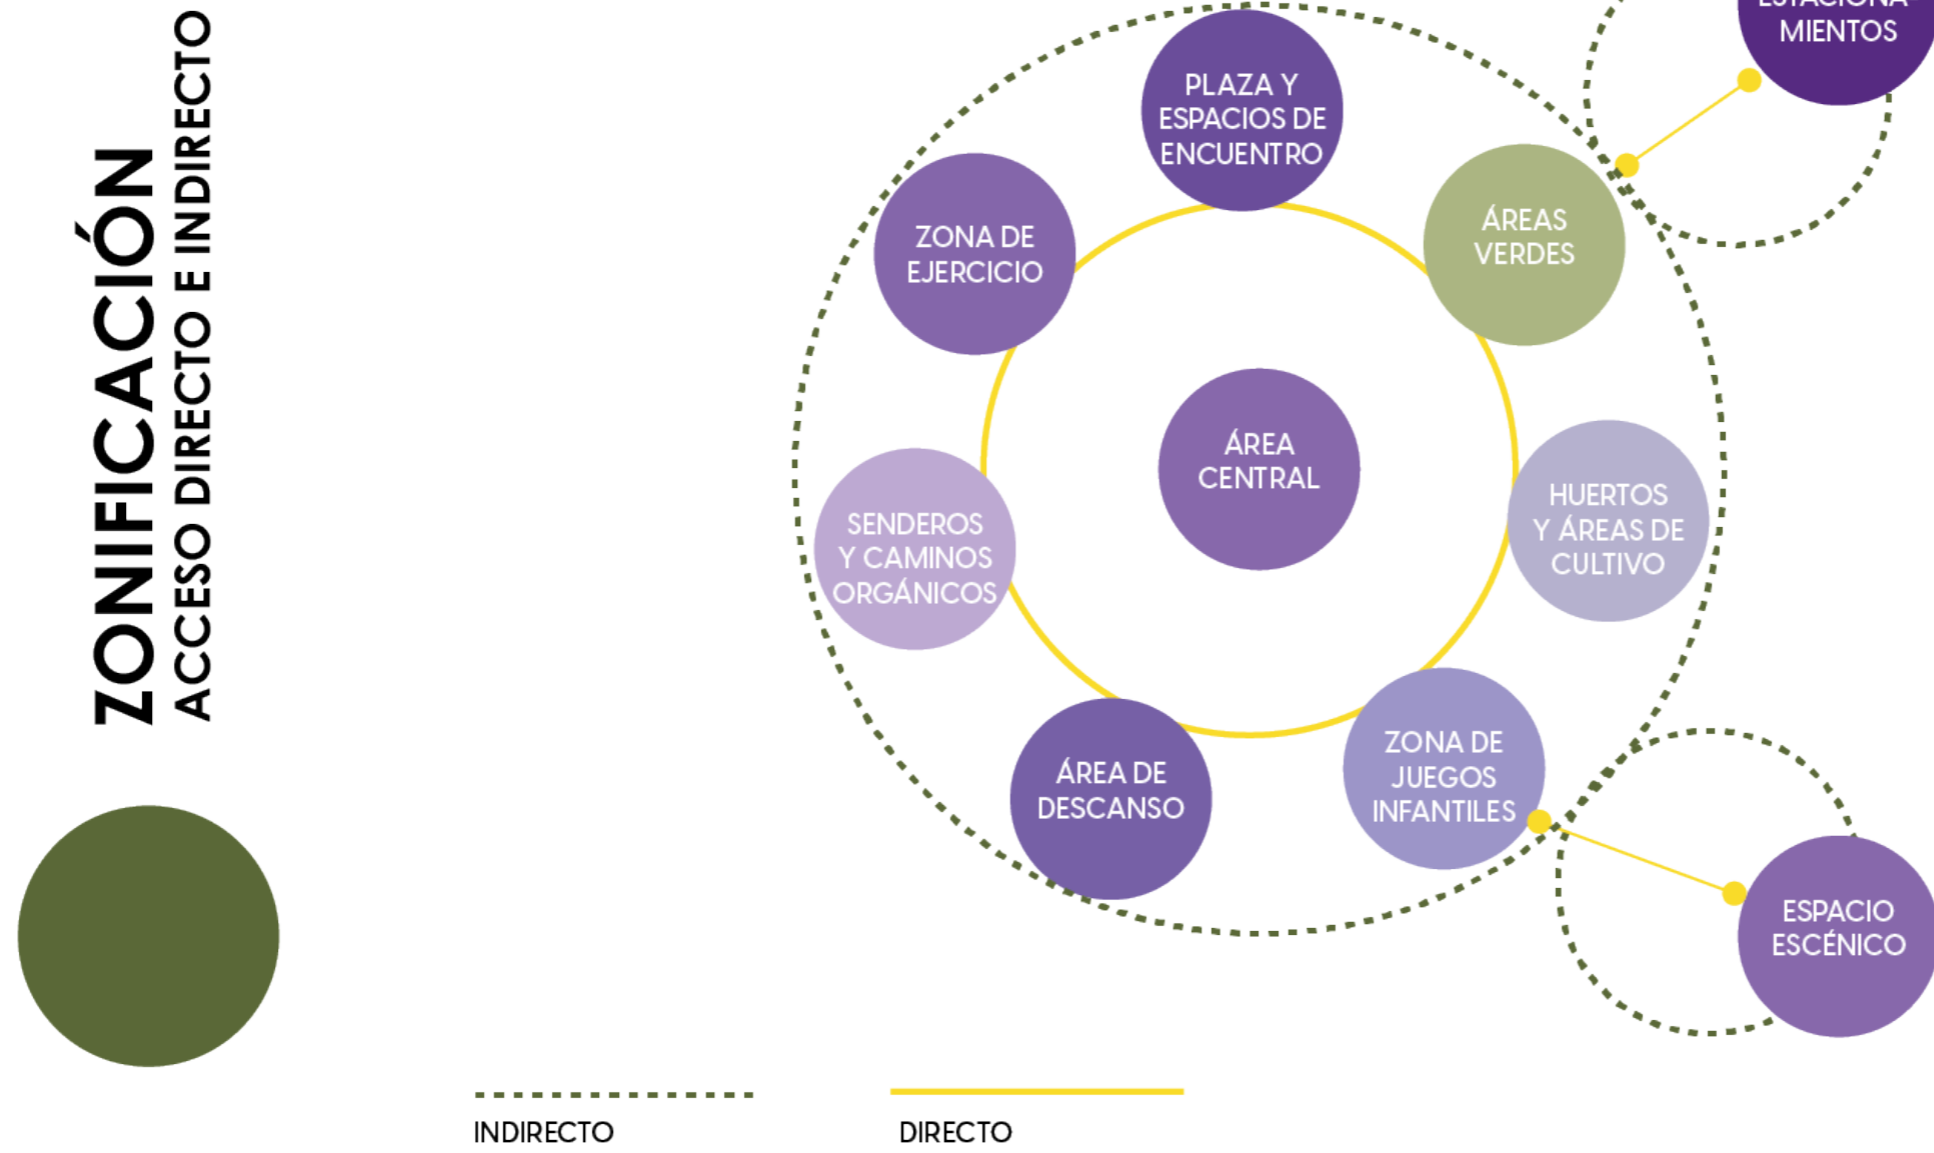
ZONIFICACIÓN
ACCESO DIRECTO E INDIRECTO

PLAZA Y ESPACIOS DE ENCUENTRO

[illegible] MIENTOS

ZONA DE EJERCICIO

ÁREAS VERDES

ÁREA CENTRAL

SENDEROS Y CAMINOS ORGÁNICOS

HUERTOS Y ÁREAS DE CULTIVO

ÁREA DE DESCANSO

ZONA DE JUEGOS INFANTILES

ESPACIO ESCÉNICO

INDIRECTO

DIRECTO